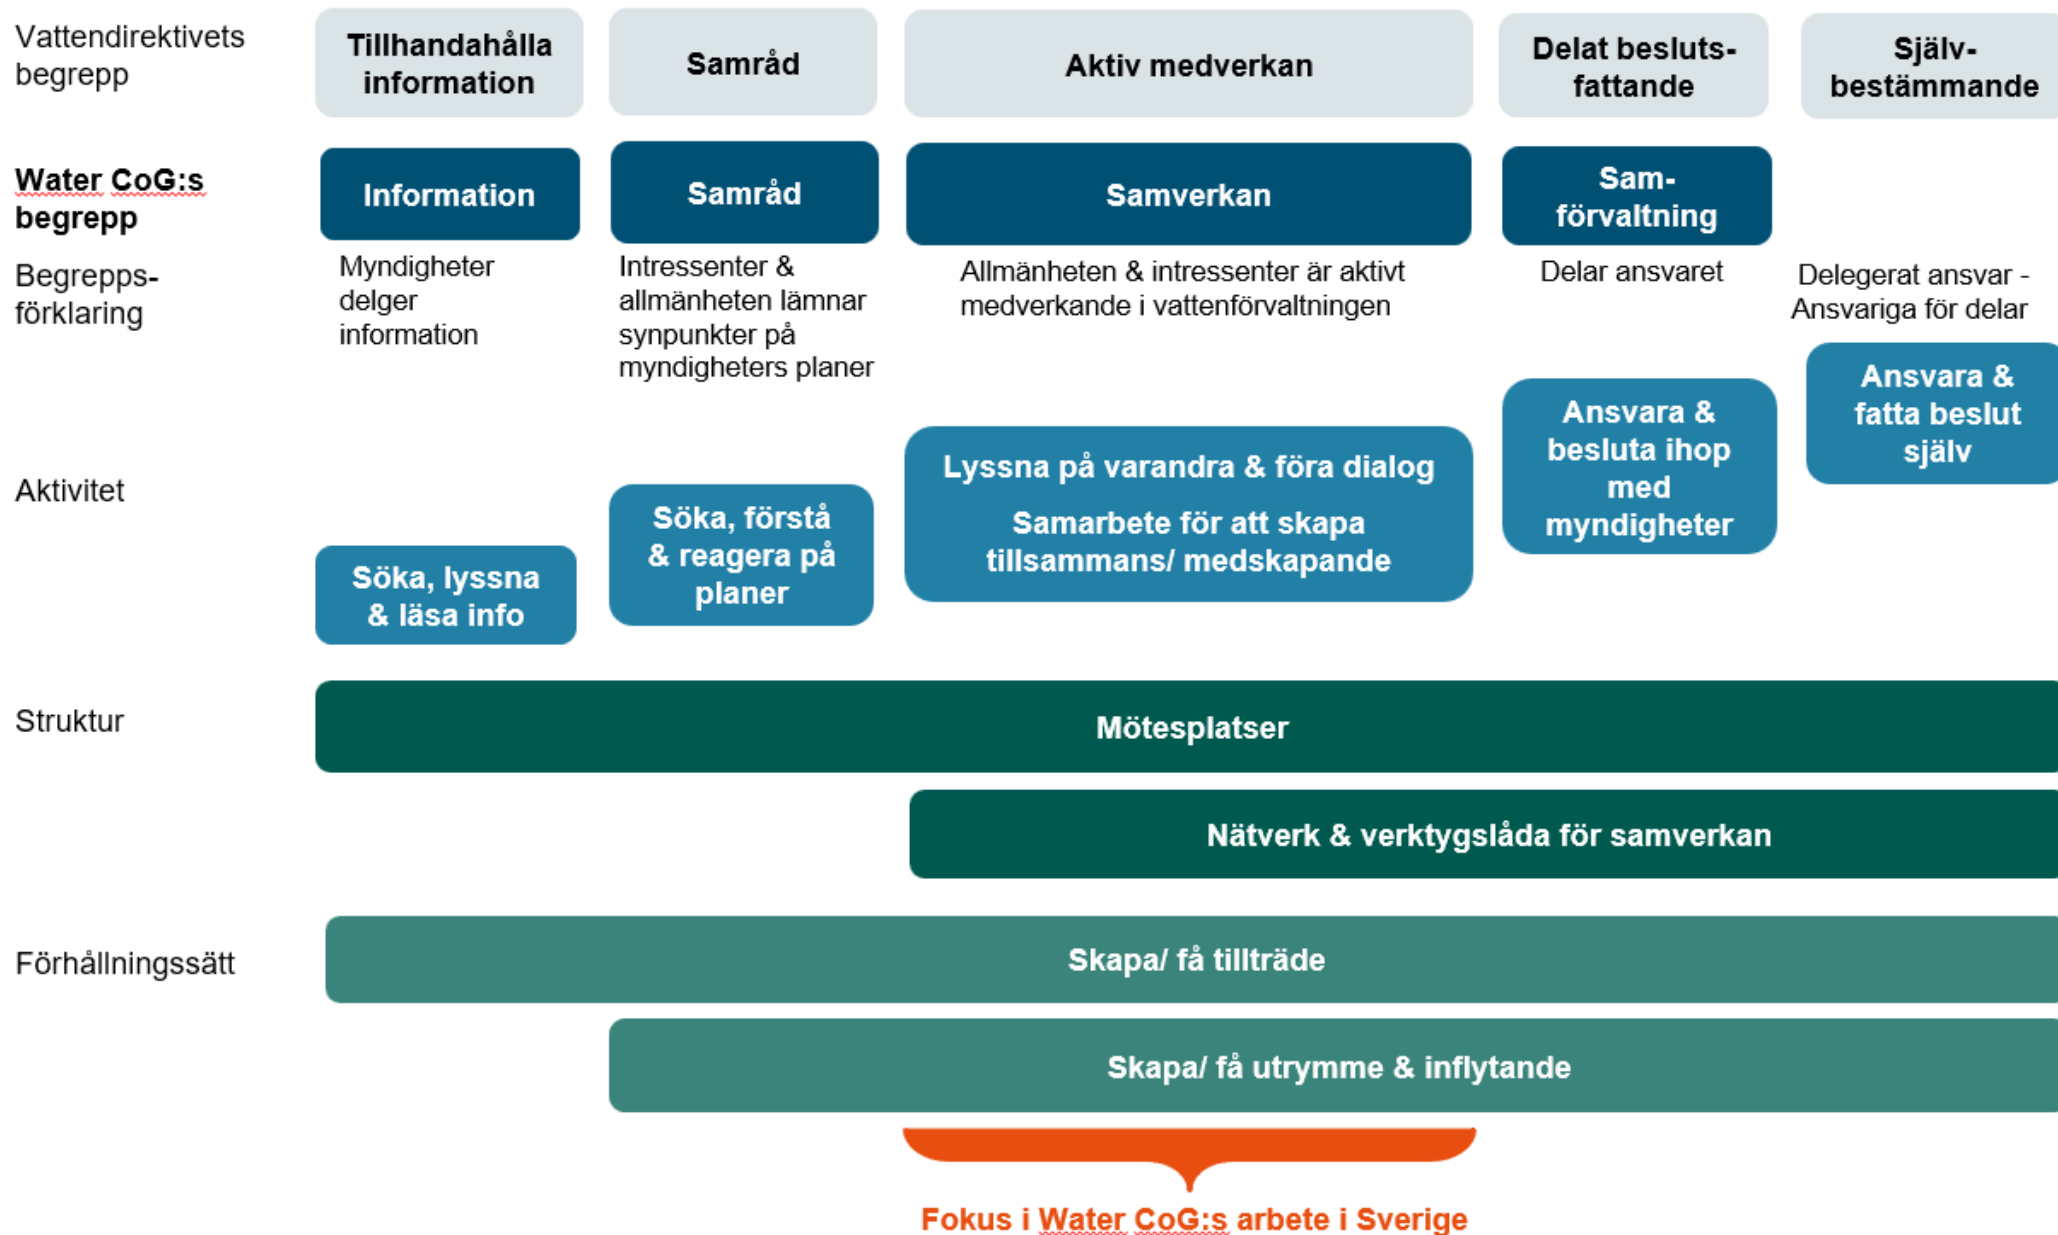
Vattendirektivets begrepp

Tillhandahålla information

Samråd

Aktiv medverkan

Delat besluts-fattande

Själv-bestämmande

Water CoG:s begrepp

Information

Samråd

Samverkan

Sam-förvaltning

Begrepps-förklaring

Myndigheter delger information

Intressenter & allmänheten lämnar synpunkter på myndigheters planer

Allmänheten & intressenter är aktivt medverkande i vattenförvaltningen

Delar ansvaret

Delegerat ansvar - Ansvariga för delar

Aktivitet

Ansvara & fatta beslut själv

Ansvara & besluta ihop med myndigheter

Lyssna på varandra & föra dialog

Samarbete för att skapa tillsammans/ medskapande

Söka, förstå & reagera på planer

Söka, lyssna & läsa info

Struktur

Mötesplatser

Nätverk & verktygslåda för samverkan

Förhållningssätt

Skapa/ få tillträde

Skapa/ få utrymme & inflytande

Fokus i Water CoG:s arbete i Sverige